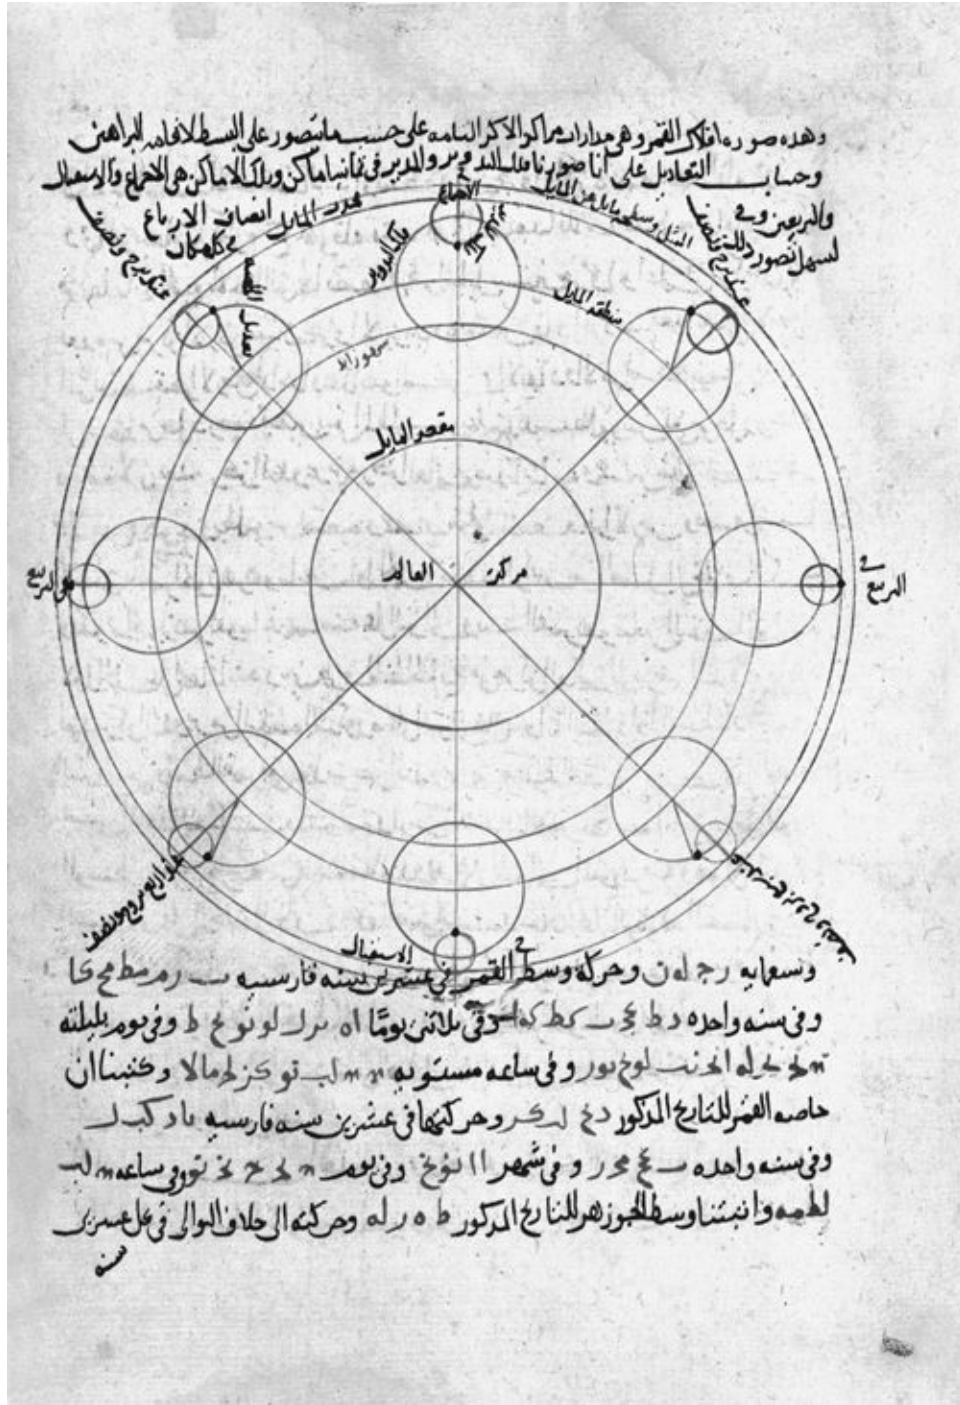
وهذه صورة افلاك القمر وهي مدارات مراكز الاكر التامة على حسب ما تصور على البسط لافادة البراهين وحساب التعاديل على انا صورنا مائل الى مرو المدير في ثمانية اماكن وتلك الاماكن هي الاجتماع والاستقبال والتربيعين وعشرين المتوسطة لتسهل تصور ذلك

الاجتماع

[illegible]

مركز الحامل

مدار مركز التدوير

منطقة المائل

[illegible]

حدبة المائل

مقعر المائل

عشرين وثمان نصف

انصاف الارباع

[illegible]

مركز

العالم

الربع

الربع

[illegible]

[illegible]

الاستقبال

وسعاية رج له ن وحركة وسط القمر في عشرين سنة فارسية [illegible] ر م ط ح كا وفي سنة واحدة د ط ح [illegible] كط كه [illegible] وفي ثلاثين يومًا اه يرل لو نو ع ط وفي يوم بليلته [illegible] الجنب لو نو وفي ساعة مستوية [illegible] لب تو كز لو ما لا وكتبنا ان خاصة القمر للتاريخ المذكور دح له كر وحركتها في عشرين سنة فارسية ما د كب ل وفي سنة واحدة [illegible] ح محر و في شهر اا نوخ ونه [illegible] ح خ توى وفي ساعة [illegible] لب لطمه وانبتنا وسط الجوزهر للتاريخ المذكور ط ه رله وحركته الى خلاف التوالي في عشرين سنة